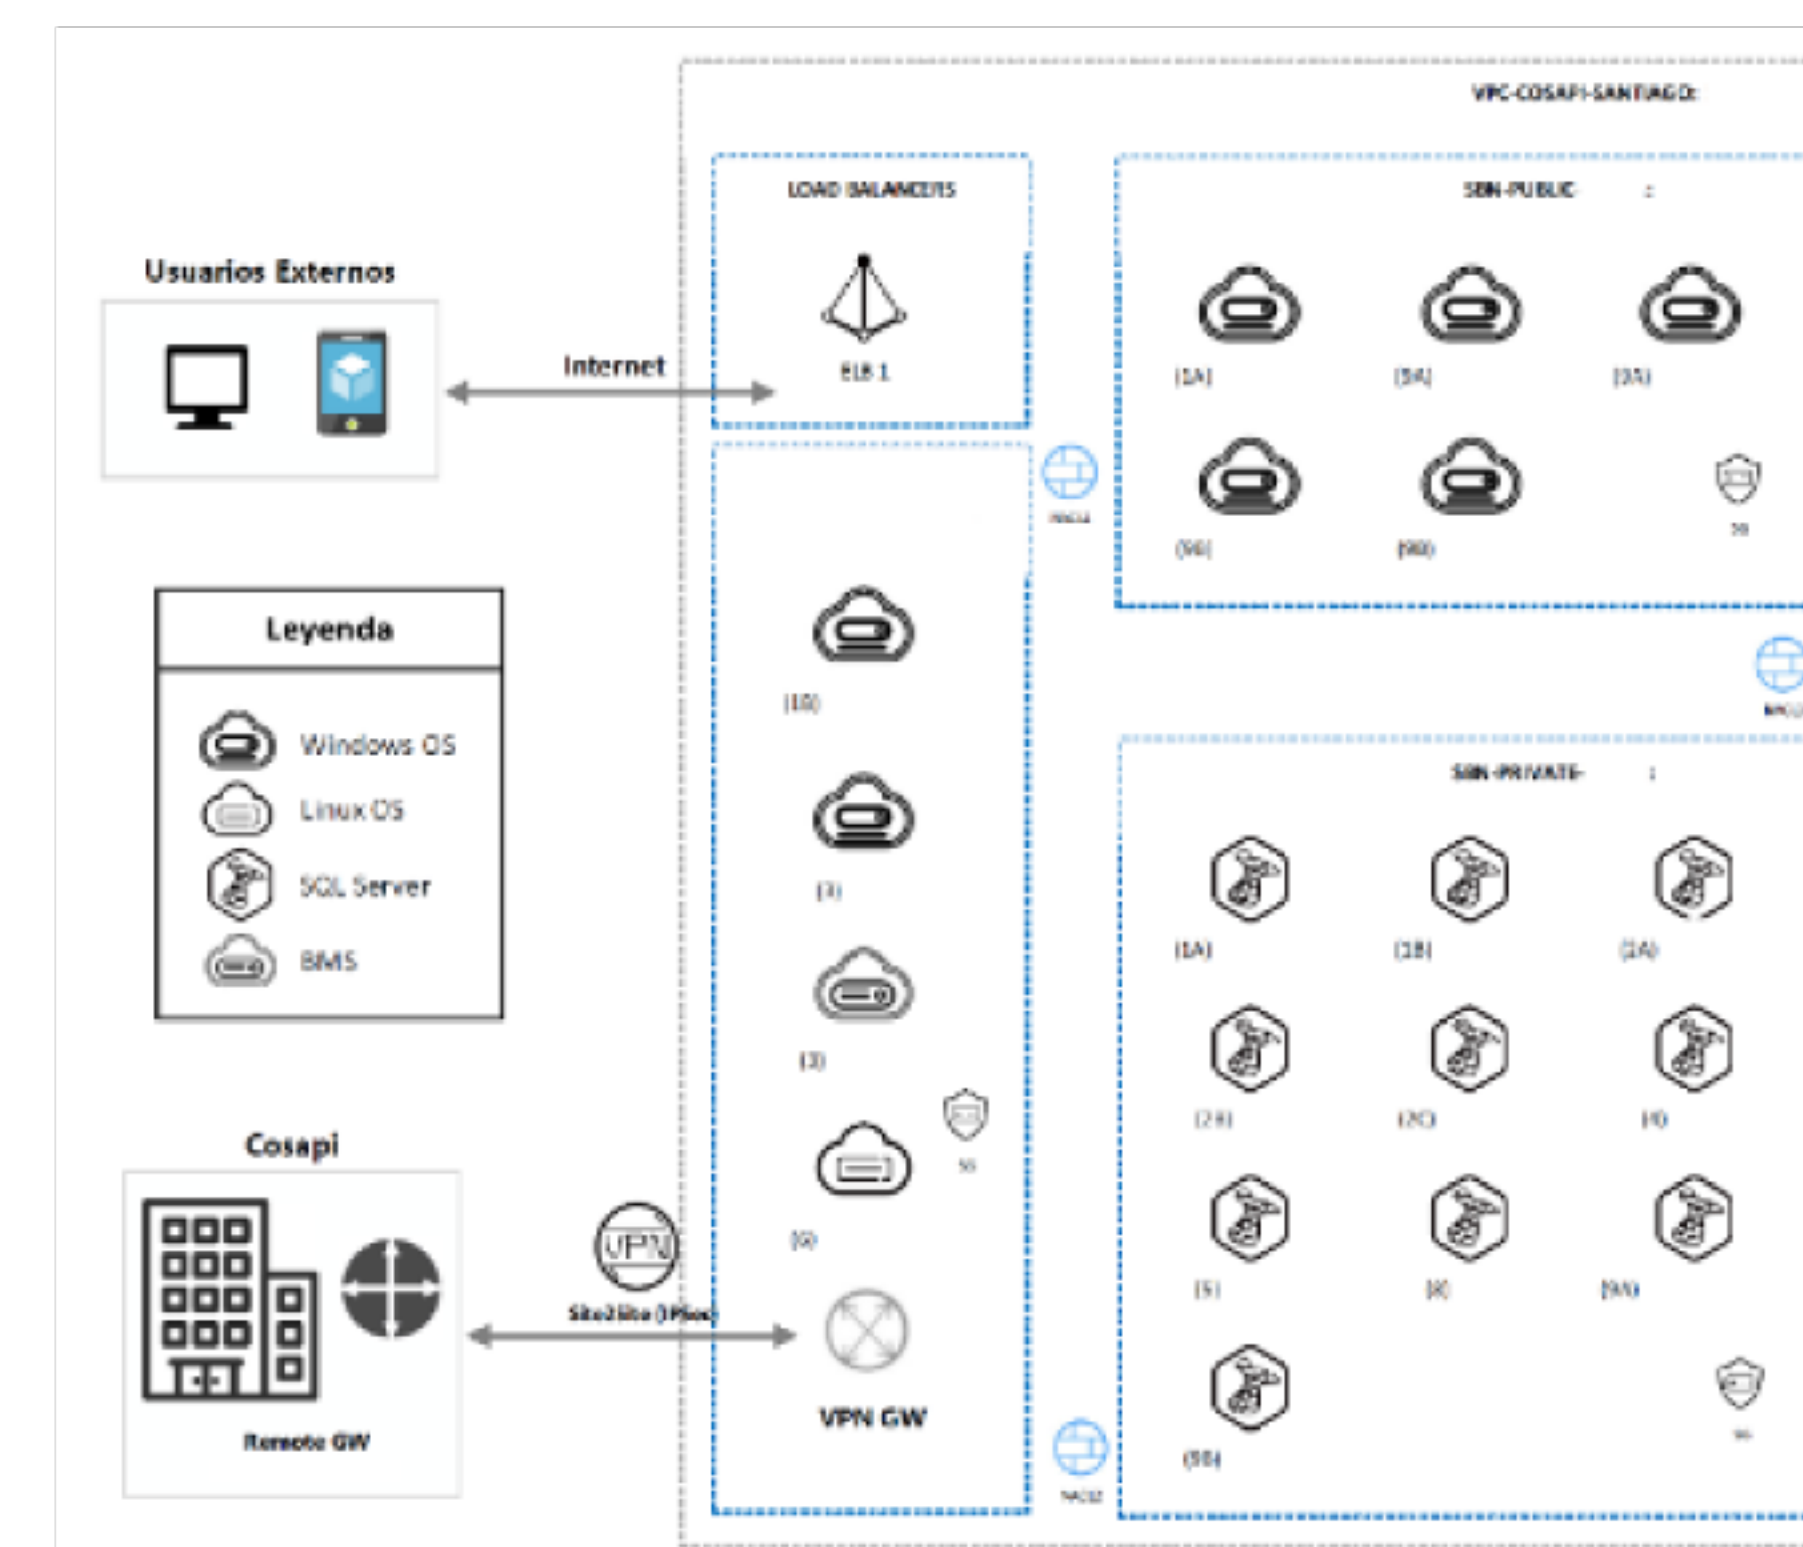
VPC-COSAPI-SANTIAGO:

LOAD BALANCERS

ELB 1

SBN-PUBLIC :

Usuarios Externos

Internet

(1A) (5A) (3A)

(9B) (9B)

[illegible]

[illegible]

Leyenda

Windows OS

Linux OS

SQL Server

BMS

(10)

(3)

(3)

(6)

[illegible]

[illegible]

SBN-PRIVATE :

(1A) (1B) (2A)

(2B) (2C) (4)

(5) (8) (9A)

(9B)

Cosapi

VPN

Site2Site (IPSec)

VPN GW

Remote GW

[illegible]

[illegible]